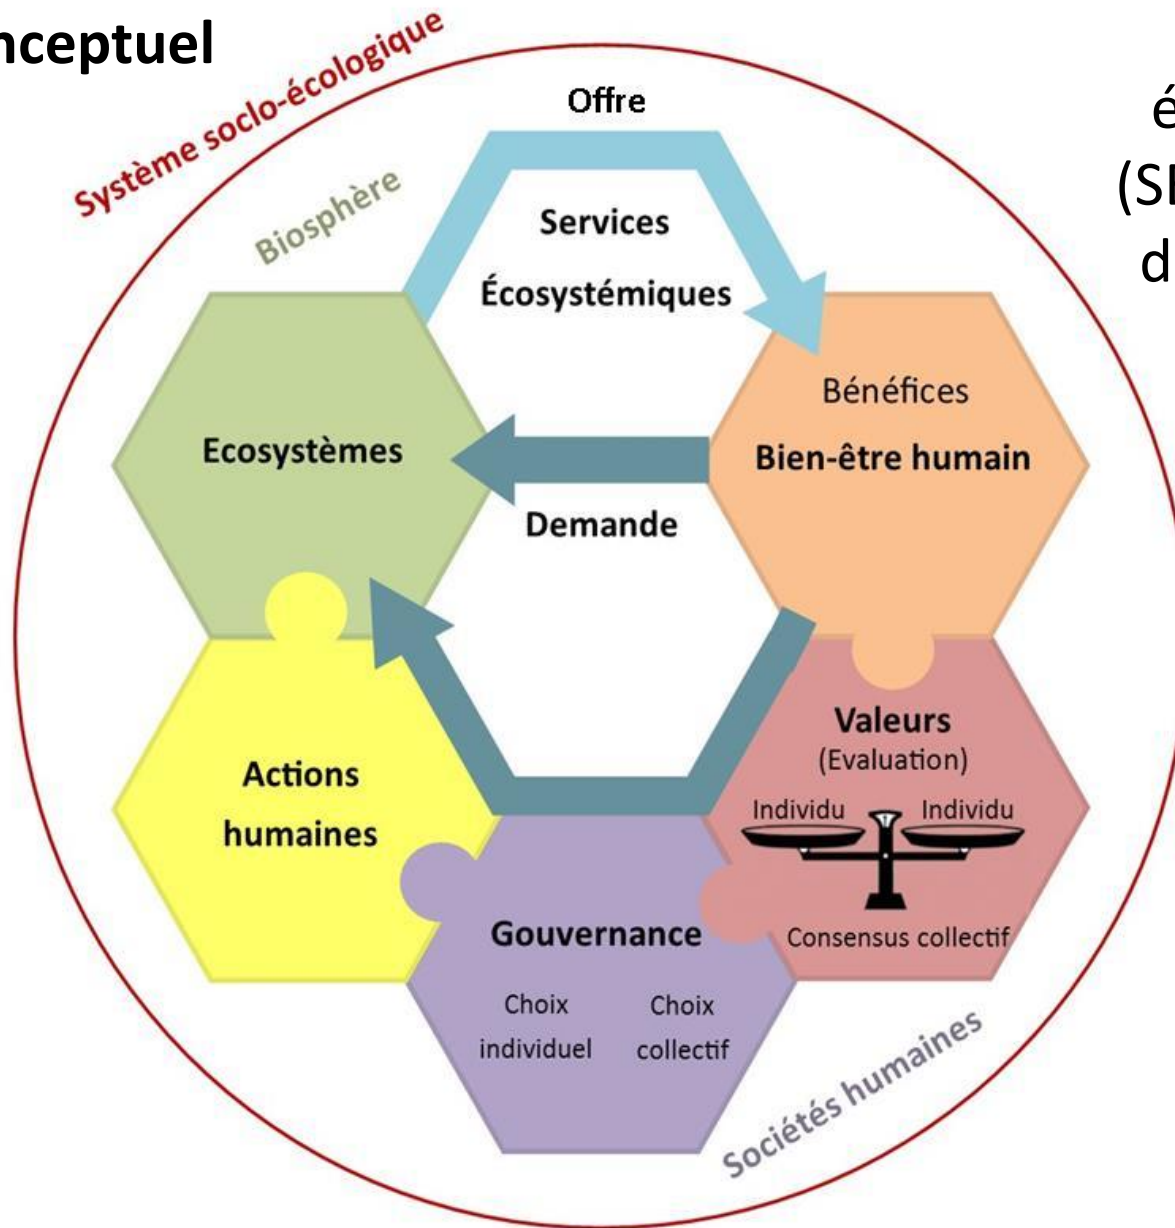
nceptuel

é
(SI
d

Système socio-écologique

Biosphère

Offre

Services

Écosystémiques

Ecosystèmes

Bénéfices

Bien-être humain

Demande

Valeurs

(Evaluation)

Individu

Individu

Consensus collectif

Actions

humaines

Gouvernance

Choix

individuel

Choix

collectif

Sociétés humaines